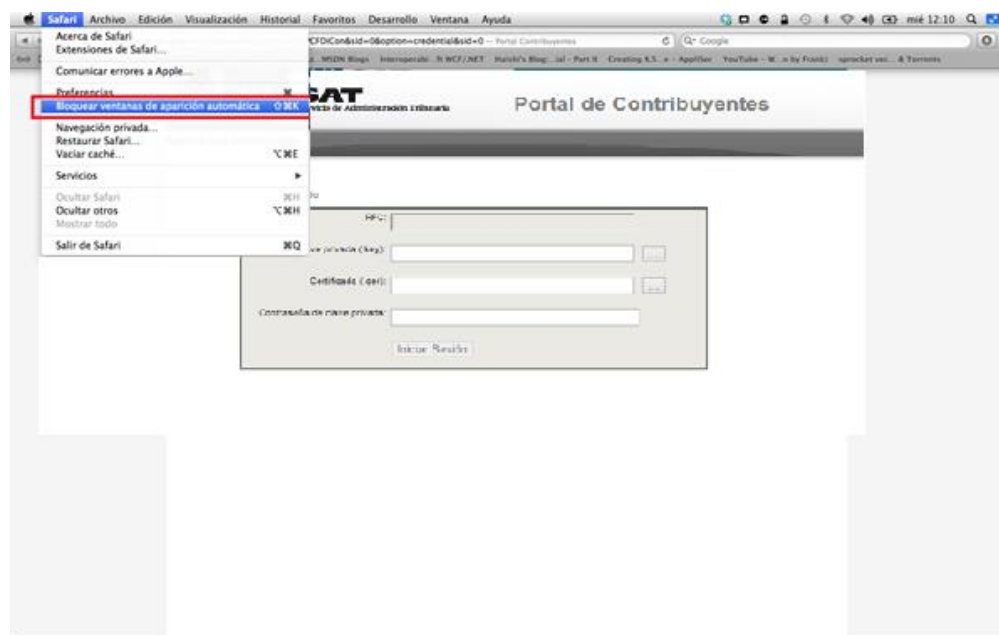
Safari Archivo Edición Visualización Historial Favoritos Desarrollo Ventana Ayuda

mié 12:10

Acerca de Safari
Extensiones de Safari...

Comunicar errores a Apple...

Preferencias... ⌘,
Bloquear ventanas de aparición automática ⇧⌘K

Navegación privada...
Restaurar Safari...
Vaciar caché... ⌥⌘E

Servicios ▸

Ocultar Safari ⌘H
Ocultar otros ⌥⌘H
Mostrar todo

Salir de Safari ⌘Q

CFDICon&sid=0&option=credential&sid=0 — Portal Contribuyentes

Q- Google

SAT
Servicio de Administración Tributaria

Portal de Contribuyentes

RFC:

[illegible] privada (key):

Certificado (cer):

Contraseña de clave privada:

Iniciar Sesión